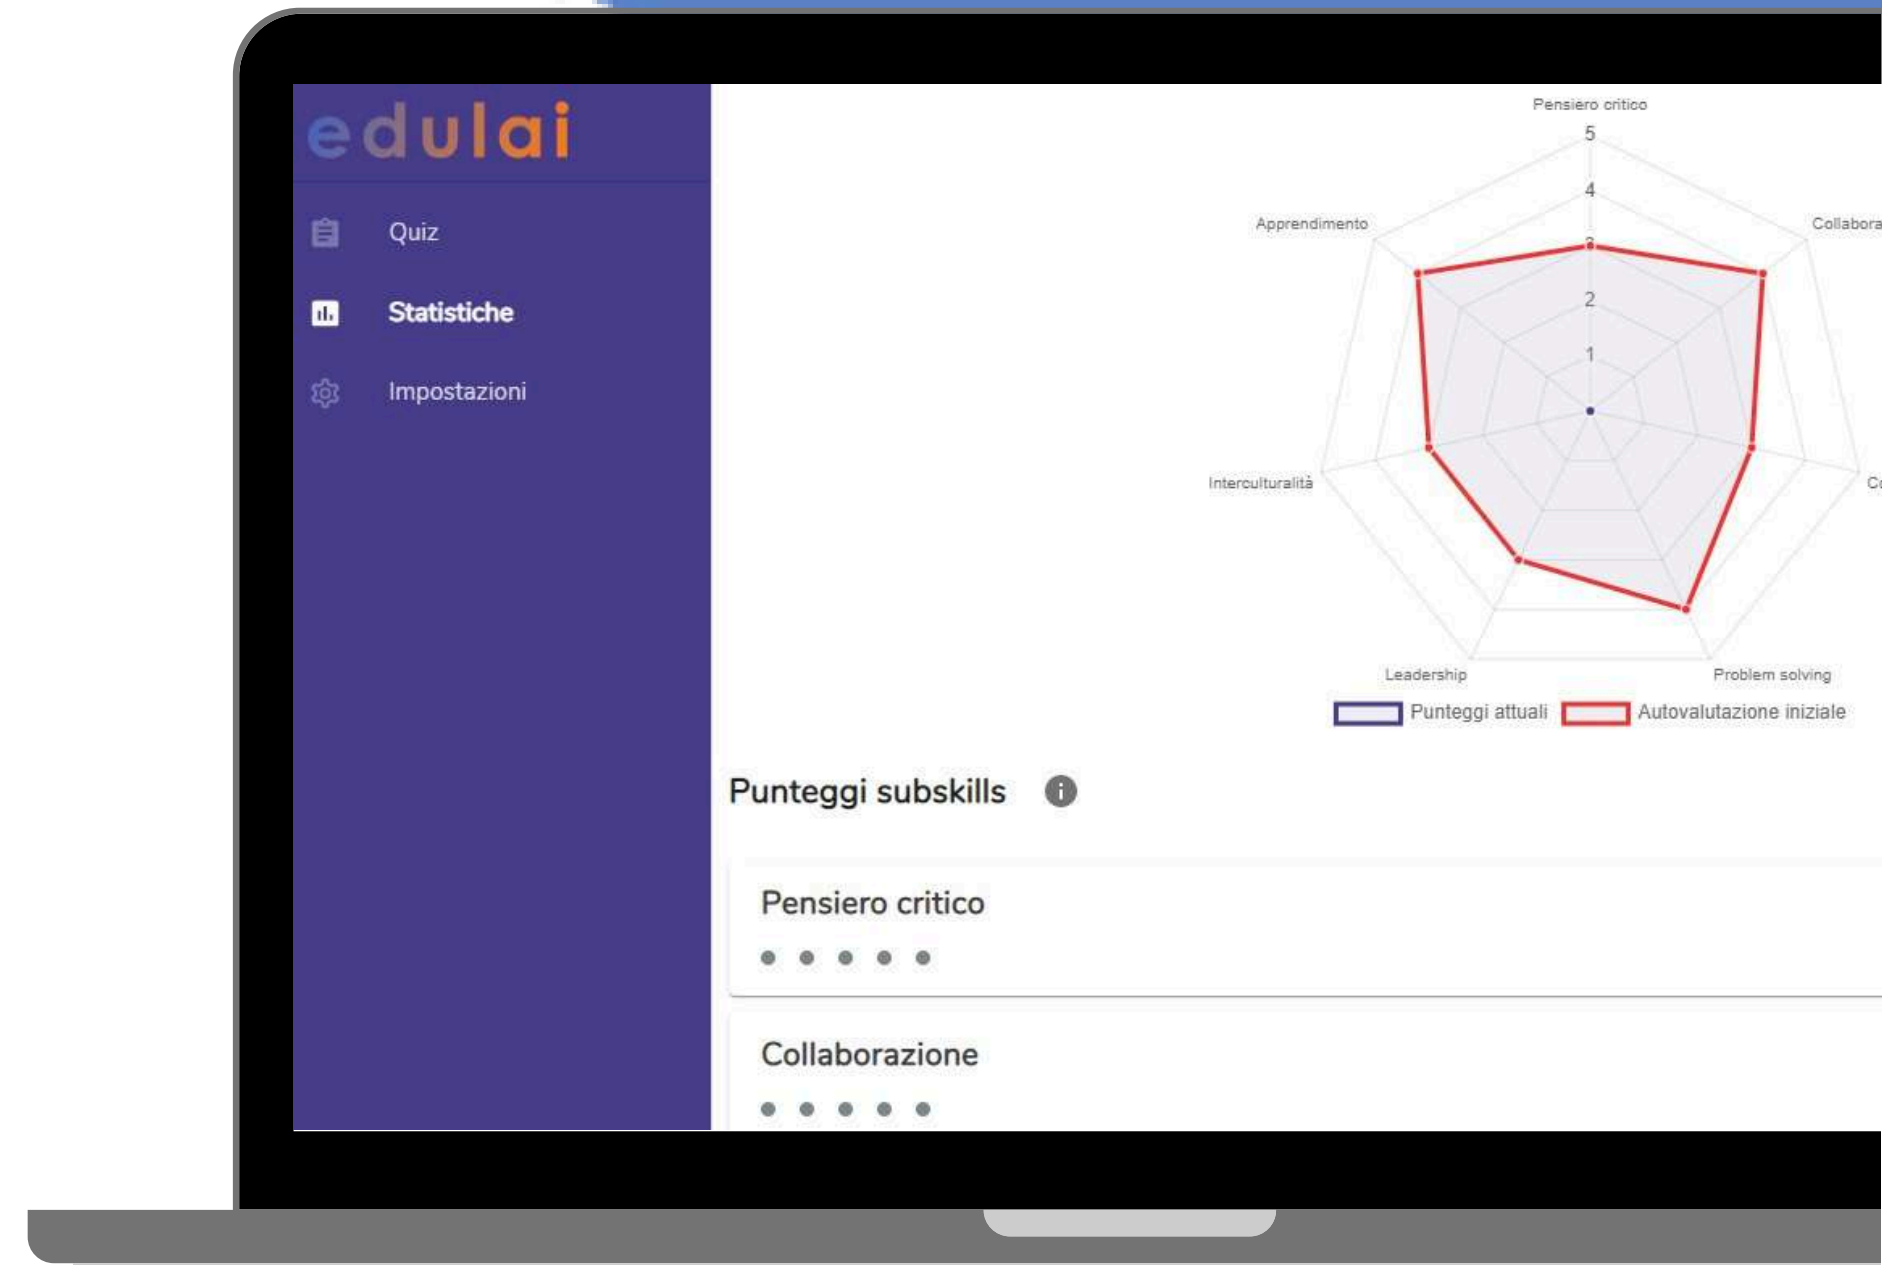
edulai

Quiz

Statistiche

Impostazioni

Pensiero critico
5
4
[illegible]
2
1
Apprendimento
Collabora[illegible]
Interculturalità
C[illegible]
Leadership
Problem solving

Punteggi attuali
Autovalutazione iniziale

Punteggi subskills

Pensiero critico

Collaborazione